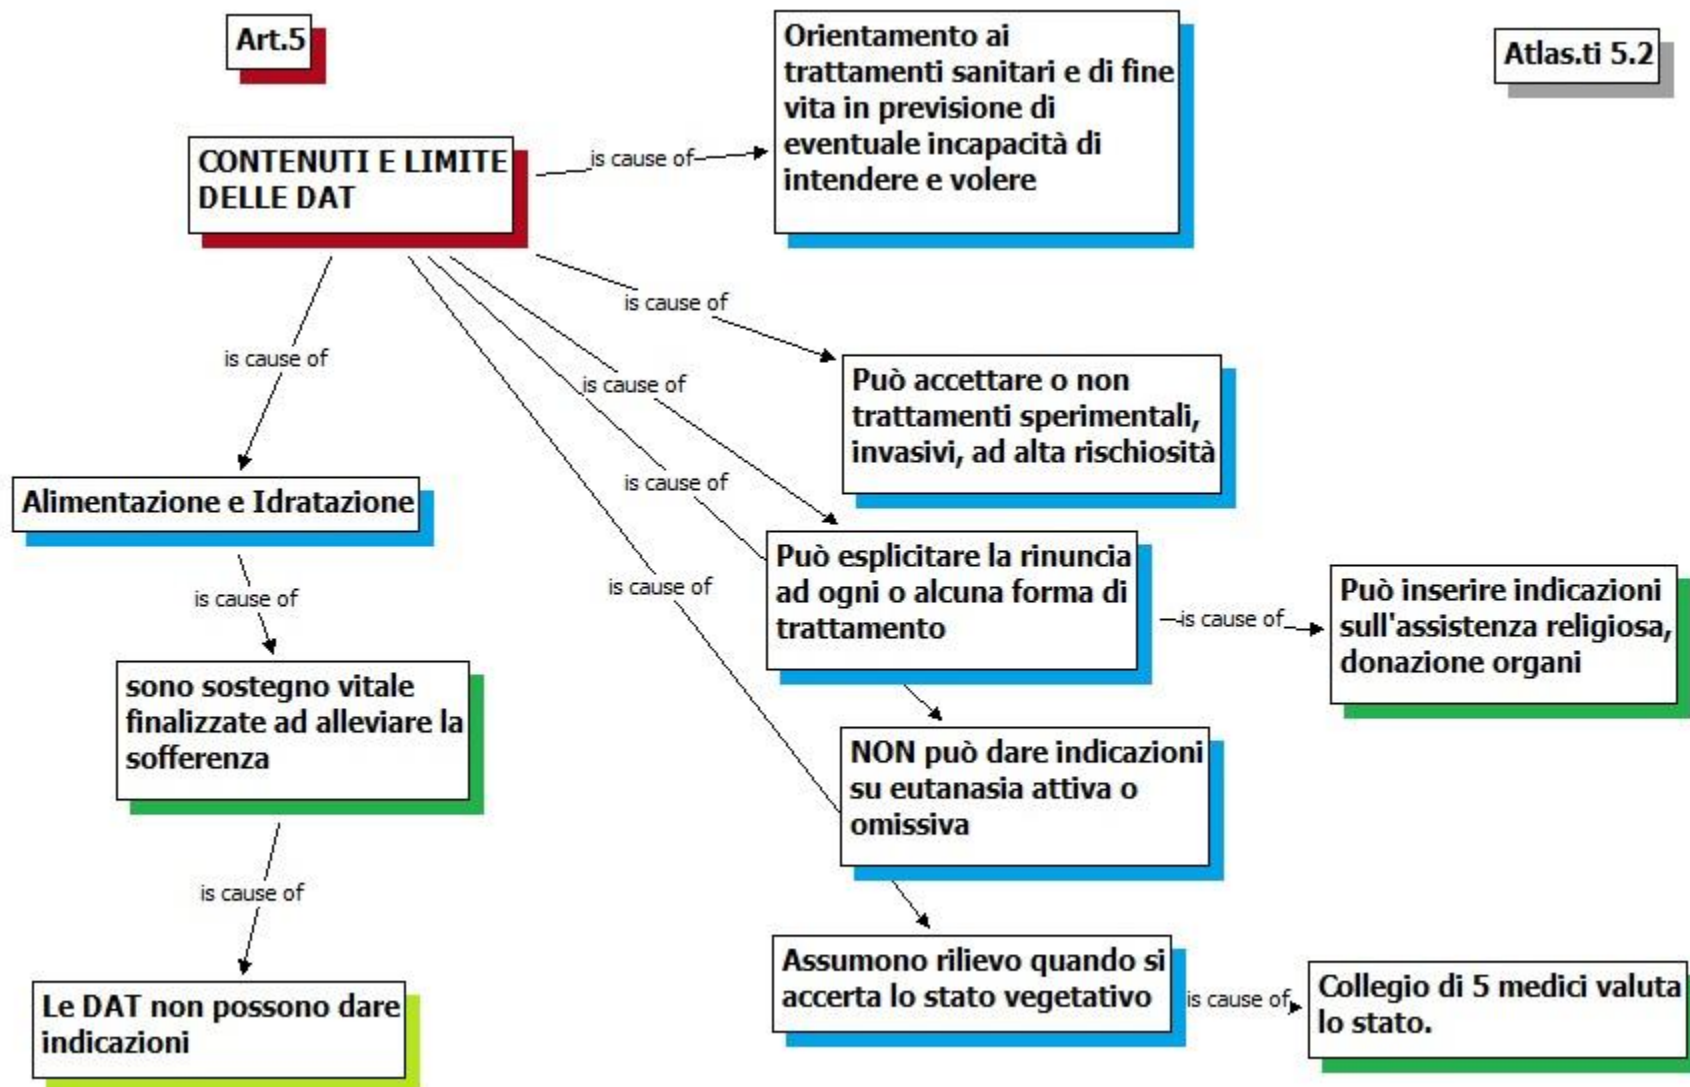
Art.5

Atlas.ti 5.2

CONTENUTI E LIMITE DELLE DAT

is cause of

Orientamento ai trattamenti sanitari e di fine vita in previsione di eventuale incapacità di intendere e volere

is cause of

Può accettare o non trattamenti sperimentali, invasivi, ad alta rischiosità

is cause of

is cause of

is cause of

is cause of

Alimentazione e Idratazione

is cause of

sono sostegno vitale finalizzate ad alleviare la sofferenza

is cause of

Le DAT non possono dare indicazioni

Può esplicitare la rinuncia ad ogni o alcuna forma di trattamento

is cause of

Può inserire indicazioni sull'assistenza religiosa, donazione organi

NON può dare indicazioni su eutanasia attiva o omissiva

Assumono rilievo quando si accerta lo stato vegetativo

is cause of

Collegio di 5 medici valuta lo stato.